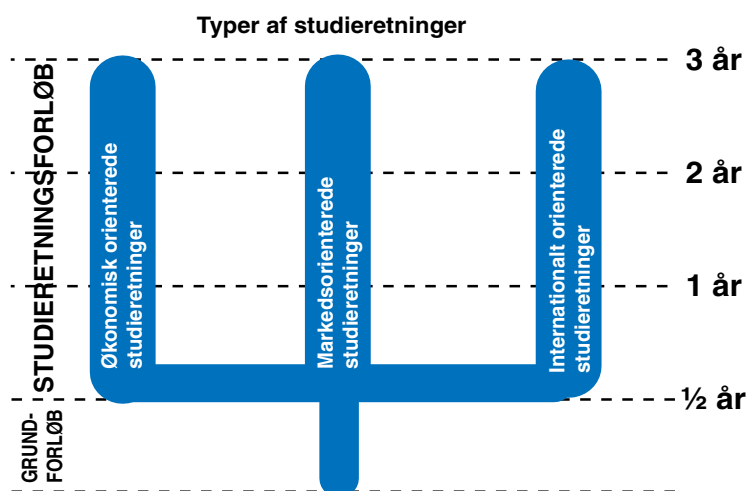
Typer af studieretninger

STUDIERETNINGSFORLØB

GRUND-FORLØB

Økonomisk orienterede studieretninger

Markedsorienterede studieretninger

Internationalt orienterede studieretninger

3 år

2 år

1 år

½ år